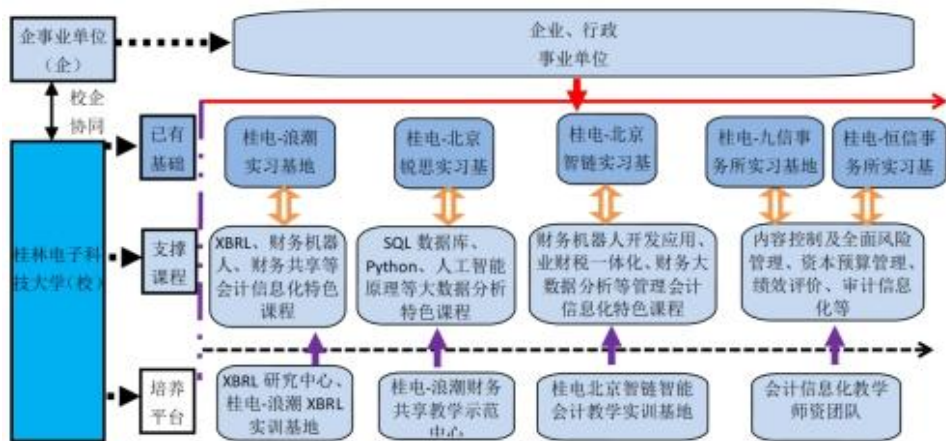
企事业单位（企）

企业、行政事业单位

校企协同

桂林电子科技大学（校）

已有基础

桂电-浪潮实习基地

桂电-北京锐思实习基

桂电-北京智链实习基

桂电-九信事务所实习基地

桂电-恒信事务所实习基

支撑课程

XBRL、财务机器人、财务共享等会计信息化特色课程

SQL 数据库、Python、人工智能原理等大数据分析特色课程

财务机器人开发应用、业财税一体化、财务大数据分析等管理会计信息化特色课程

内容控制及全面风险管理、资本预算管理、绩效评价、审计信息化等

培养平台

XBRL 研究中心、桂电-浪潮 XBRL 实训基地

桂电-浪潮财务共享教学示范中心

桂电北京智链智能会计教学实训基地

会计信息化教学师资团队